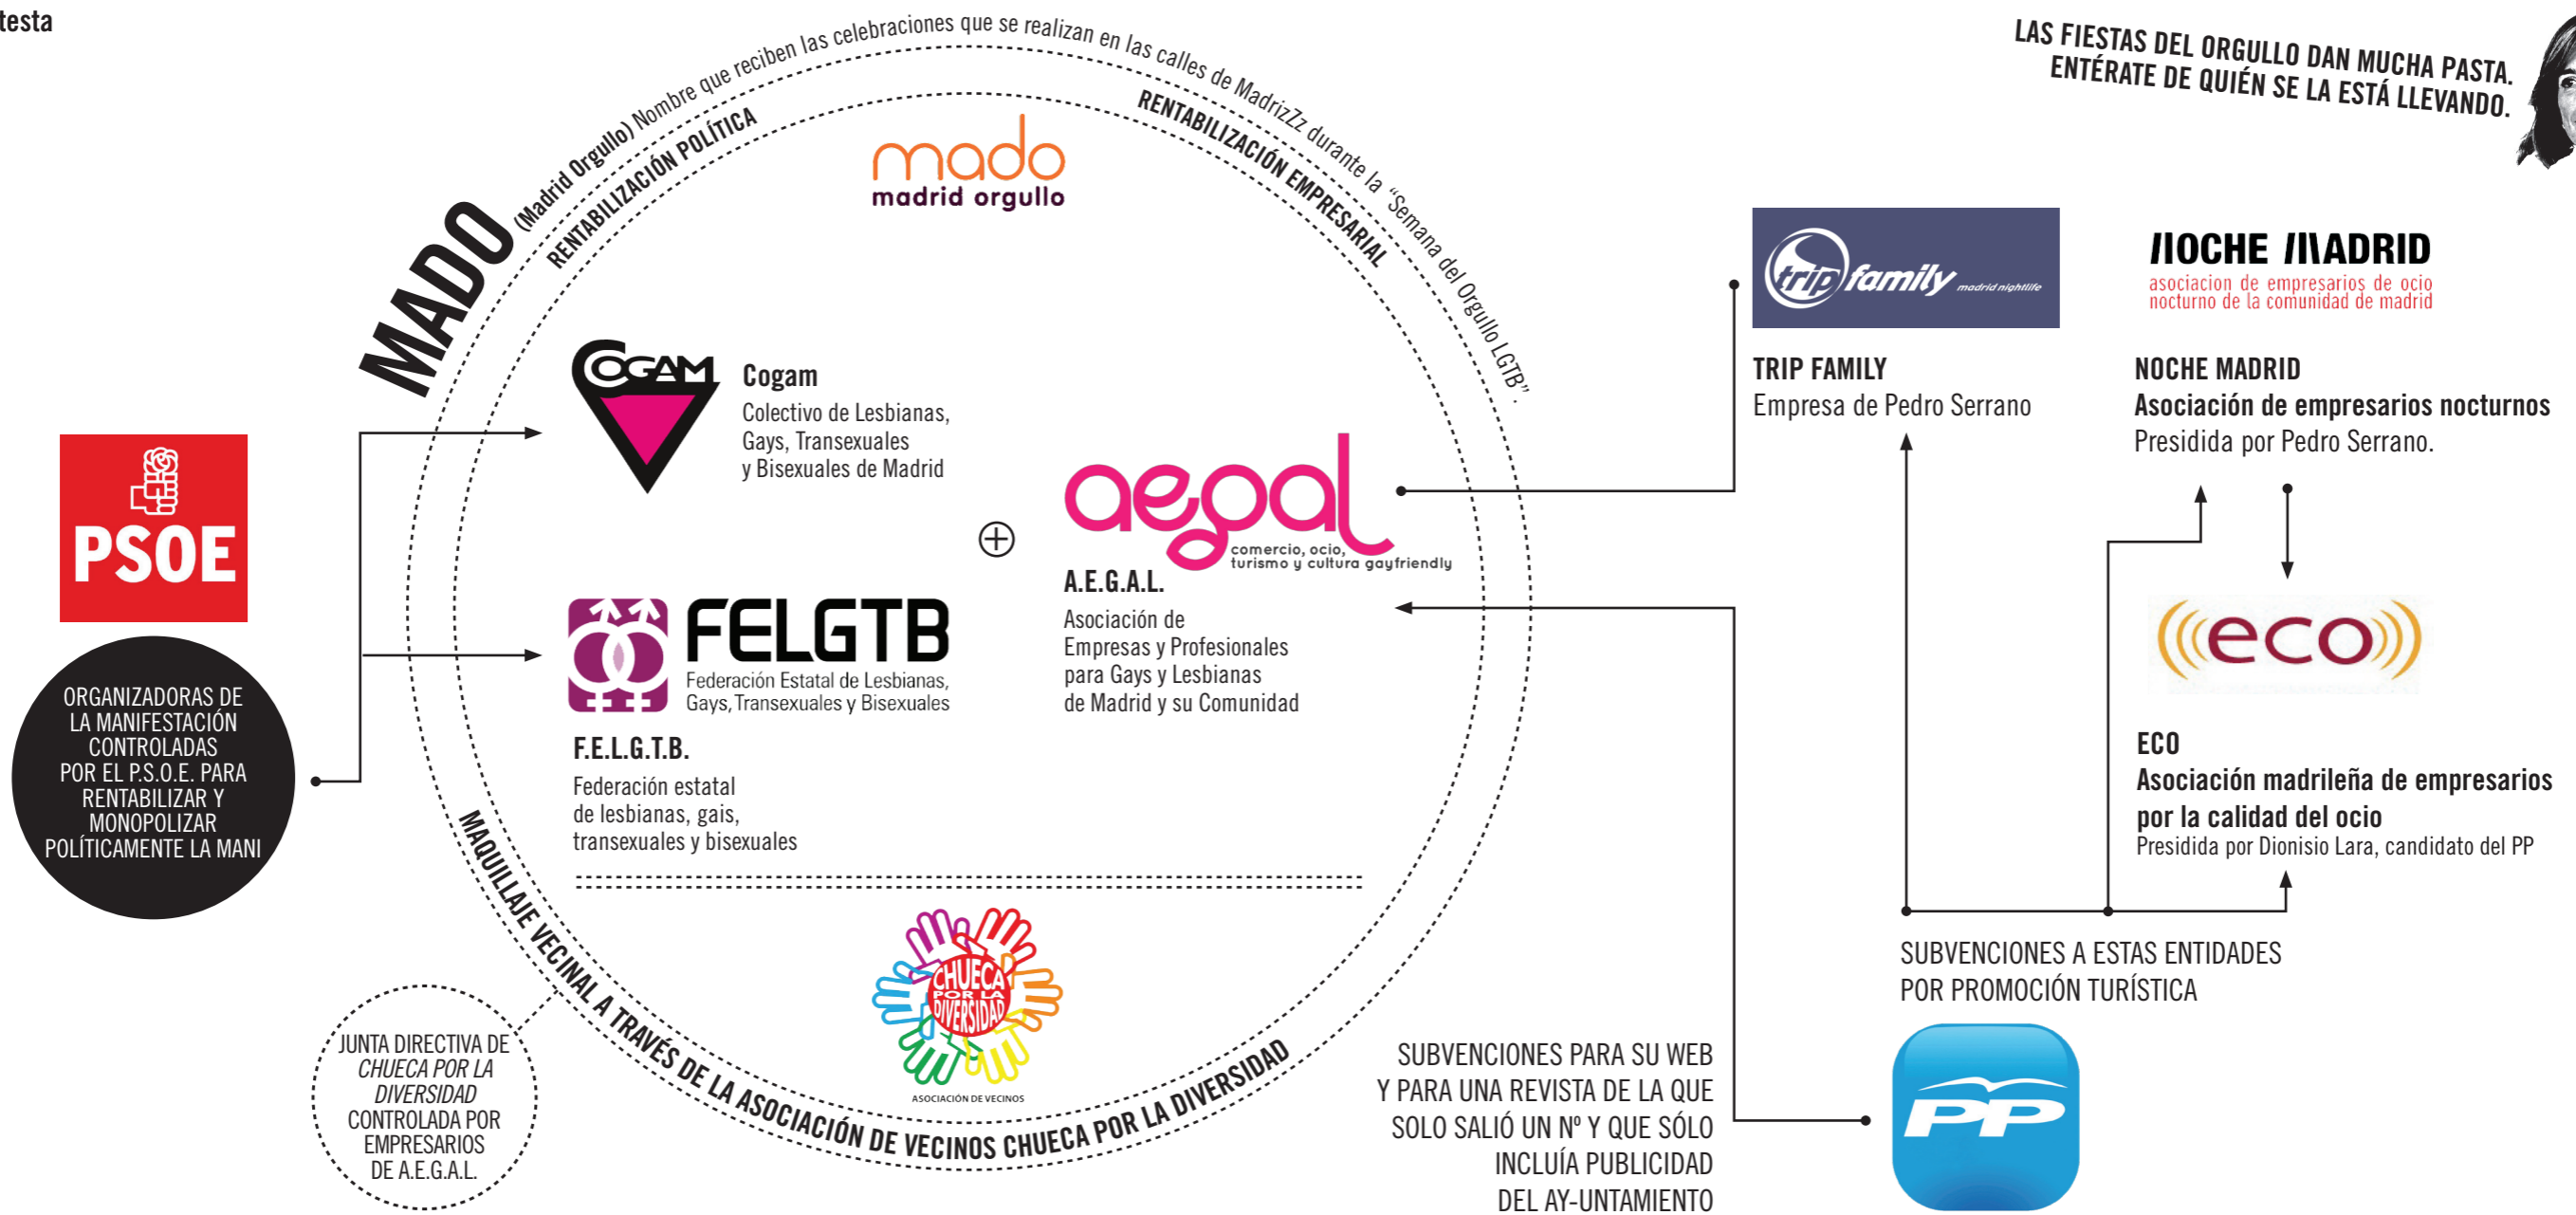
testa

LAS FIESTAS DEL ORGULLO DAN MUCHA PASTA. ENTÉRATE DE QUIÉN SE LA ESTÁ LLEVANDO.

MADO (Madrid Orgullo) Nombre que reciben las celebraciones que se realizan en las calles de MadrizZz durante la "Semana del Orgullo LGTB".

RENTABILIZACIÓN POLÍTICA

RENTABILIZACIÓN EMPRESARIAL

mado
madrid orgullo

COGAM
Cogam
Colectivo de Lesbianas, Gays, Transexuales y Bisexuales de Madrid

$\oplus$

aegal
comercio, ocio, turismo y cultura gayfriendly
A.E.G.A.L.
Asociación de Empresas y Profesionales para Gays y Lesbianas de Madrid y su Comunidad

FELGTB
Federación Estatal de Lesbianas, Gays, Transexuales y Bisexuales
F.E.L.G.T.B.
Federación estatal de lesbianas, gais, transexuales y bisexuales

PSOE

ORGANIZADORAS DE LA MANIFESTACIÓN CONTROLADAS POR EL P.S.O.E. PARA RENTABILIZAR Y MONOPOLIZAR POLÍTICAMENTE LA MANI

CHUECA POR LA DIVERSIDAD
ASOCIACIÓN DE VECINOS

MAQUILLAJE VECINAL A TRAVÉS DE LA ASOCIACIÓN DE VECINOS CHUECA POR LA DIVERSIDAD

JUNTA DIRECTIVA DE CHUECA POR LA DIVERSIDAD CONTROLADA POR EMPRESARIOS DE A.E.G.A.L.

trip family madrid nightlife
TRIP FAMILY
Empresa de Pedro Serrano

NOCHE MADRID
asociacion de empresarios de ocio nocturno de la comunidad de madrid
NOCHE MADRID
Asociación de empresarios nocturnos
Presidida por Pedro Serrano.

((eco))
ECO
Asociación madrileña de empresarios por la calidad del ocio
Presidida por Dionisio Lara, candidato del PP

SUBVENCIONES A ESTAS ENTIDADES POR PROMOCIÓN TURÍSTICA

SUBVENCIONES PARA SU WEB Y PARA UNA REVISTA DE LA QUE SOLO SALIÓ UN Nº Y QUE SÓLO INCLUÍA PUBLICIDAD DEL AY-UNTAMIENTO

PP